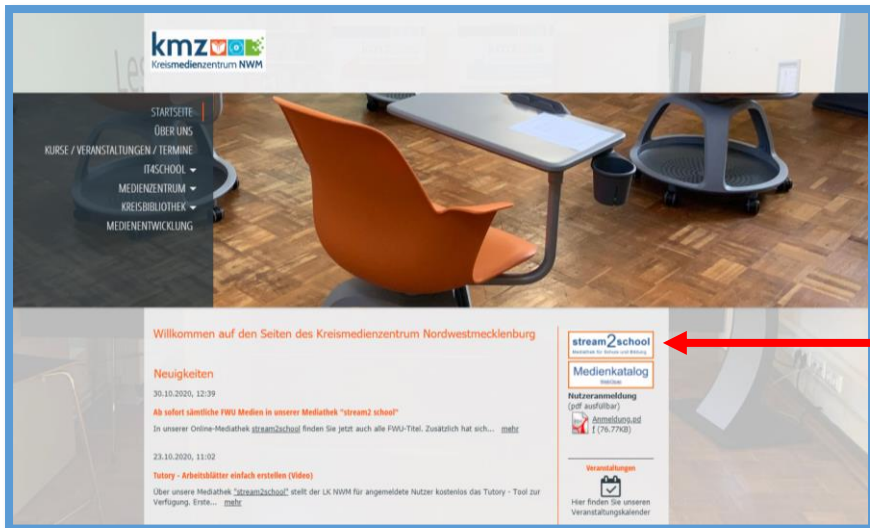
kmz
Kreismedienzentrum NWM

STARTSEITE
ÜBER UNS
KURSE / VERANSTALTUNGEN / TERMINE
IT4SCHOOL
MEDIENZENTRUM
KREISBIBLIOTHEK
MEDIENENTWICKLUNG

Willkommen auf den Seiten des Kreismedienzentrum Nordwestmecklenburg

Neuigkeiten

30.10.2020, 12:39

Ab sofort sämtliche FWU Medien in unserer Mediathek "stream2 school"

In unserer Online-Mediathek stream2school finden Sie jetzt auch alle FWU-Titel. Zusätzlich hat sich... mehr

23.10.2020, 11:02

Tutory - Arbeitsblätter einfach erstellen (Video)

Über unsere Mediathek "stream2school" stellt der LK NWM für angemeldete Nutzer kostenlos das Tutory - Tool zur Verfügung. Erste... mehr

stream2school
Mediathek für Schule und Bildung

Medienkatalog
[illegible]

Nutzeranmeldung
(pdf ausfüllbar)
Anmeldung.pdf (76.77KB)

Veranstaltungen

Hier finden Sie unseren Veranstaltungskalender